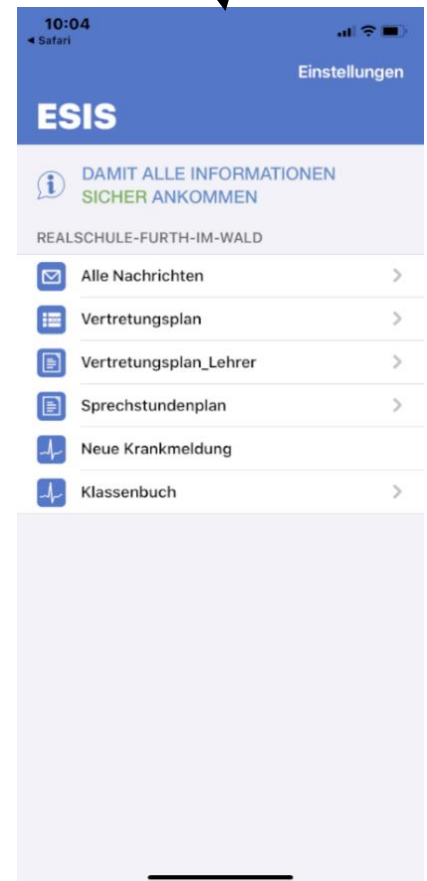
10:04
◂ Safari

Einstellungen

ESIS

DAMIT ALLE INFORMATIONEN SICHER ANKOMMEN

REALSCHULE-FURTH-IM-WALD

Alle Nachrichten

Vertretungsplan

Vertretungsplan_Lehrer

Sprechstundenplan

Neue Krankmeldung

Klassenbuch